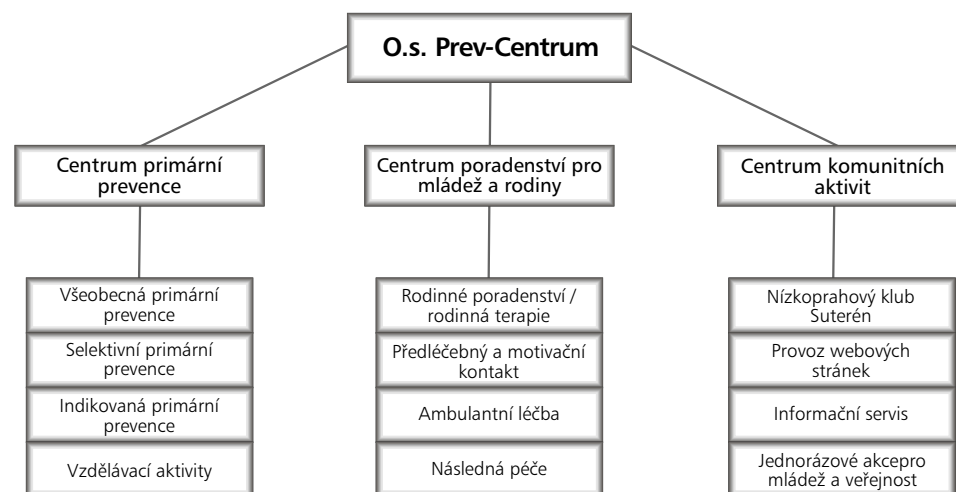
O.s. Prev-Centrum

Centrum primární prevence

Všeobecná primární prevence

Selektivní primární prevence

Indikovaná primární prevence

Vzdělávací aktivity

Centrum poradenství pro mládež a rodiny

Rodinné poradenství / rodinná terapie

Předléčebný a motivační kontakt

Ambulantní léčba

Následná péče

Centrum komunitních aktivit

Nízkoprahový klub Suterén

Provoz webových stránek

Informační servis

Jednorázové akcepro mládež a veřejnost